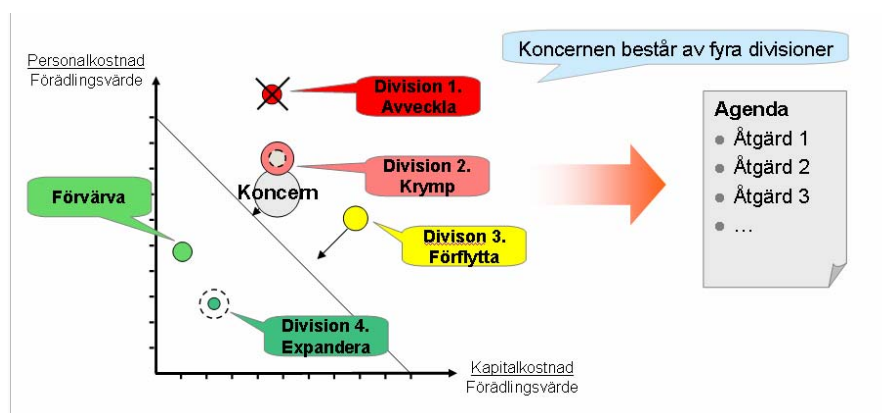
Koncernen består av fyra divisioner

Personalkostnad
Förädlingsvärde

Division 1.
Avveckla

Division 2.
Krymp

Koncern

Förvärva

Division 3.
Förflytta

Division 4.
Expandera

Kapitalkostnad
Förädlingsvärde

Agenda
Åtgärd 1
Åtgärd 2
Åtgärd 3
…